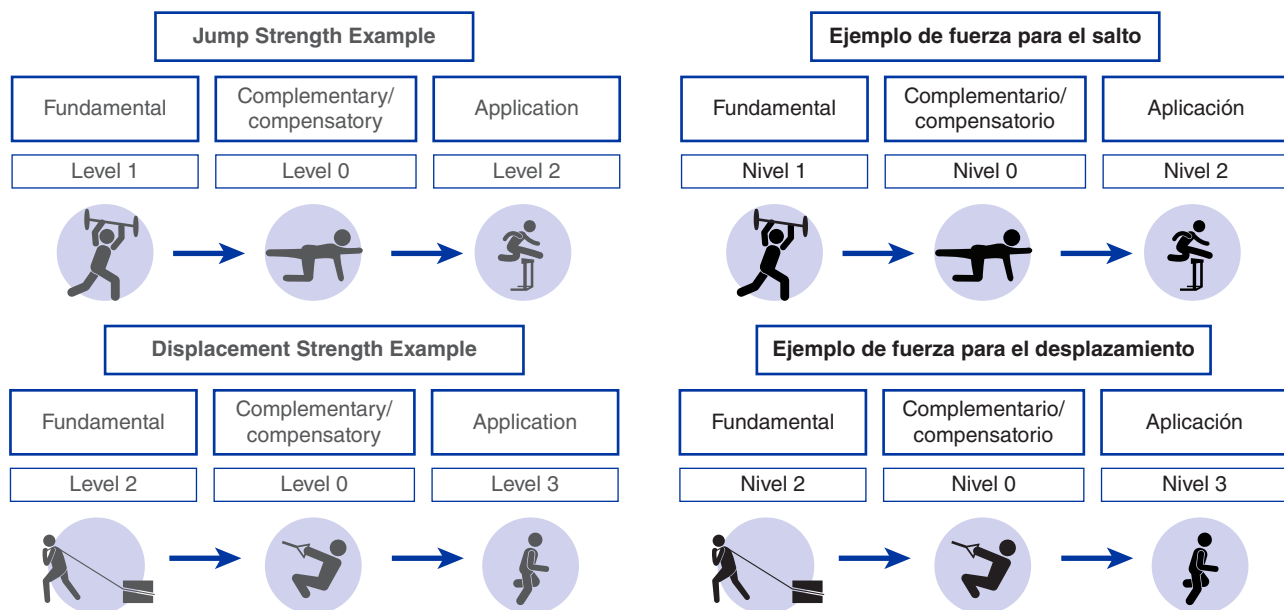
Jump Strength Example

Fundamental

Complementary/ compensatory

Application

Level 1

Level 0

Level 2

Displacement Strength Example

Fundamental

Complementary/ compensatory

Application

Level 2

Level 0

Level 3

Ejemplo de fuerza para el salto

Fundamental

Complementario/ compensatorio

Aplicación

Nivel 1

Nivel 0

Nivel 2

Ejemplo de fuerza para el desplazamiento

Fundamental

Complementario/ compensatorio

Aplicación

Nivel 2

Nivel 0

Nivel 3